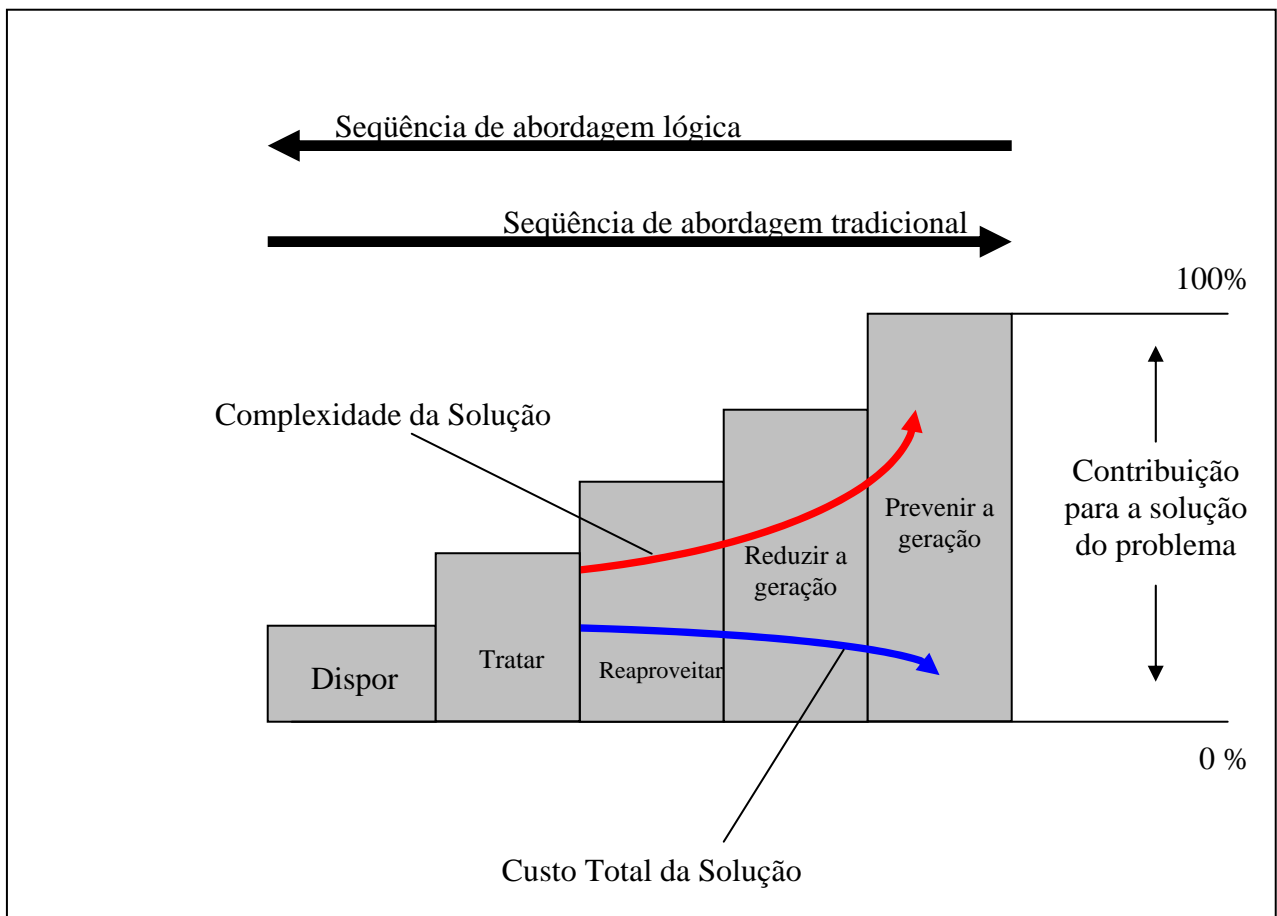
Seqüência de abordagem lógica

Seqüência de abordagem tradicional

100%

Complexidade da Solução

Contribuição para a solução do problema

Prevenir a geração

Reduzir a geração

Dispor

Tratar

Reaproveitar

0 %

Custo Total da Solução